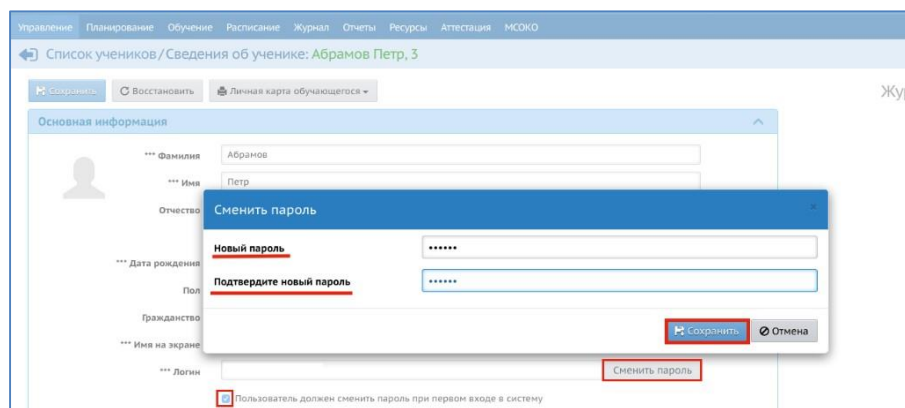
Управление Планирование Обучение Расписание Журнал Отчеты Ресурсы Аттестация МСОКО

Список учеников / Сведения об ученике: Абрамов Петр, 3

Сохранить | Восстановить | Личная карта обучающегося

Жу

Основная информация

*** Фамилия Абрамов

*** Имя Петр

Отчество

*** Дата рождения

Пол

Гражданство

*** Имя на экране

*** Логин

Сменить пароль

Пользователь должен сменить пароль при первом входе в систему

Сменить пароль

Новый пароль ••••••

Подтвердите новый пароль ••••••

Сохранить | Отмена